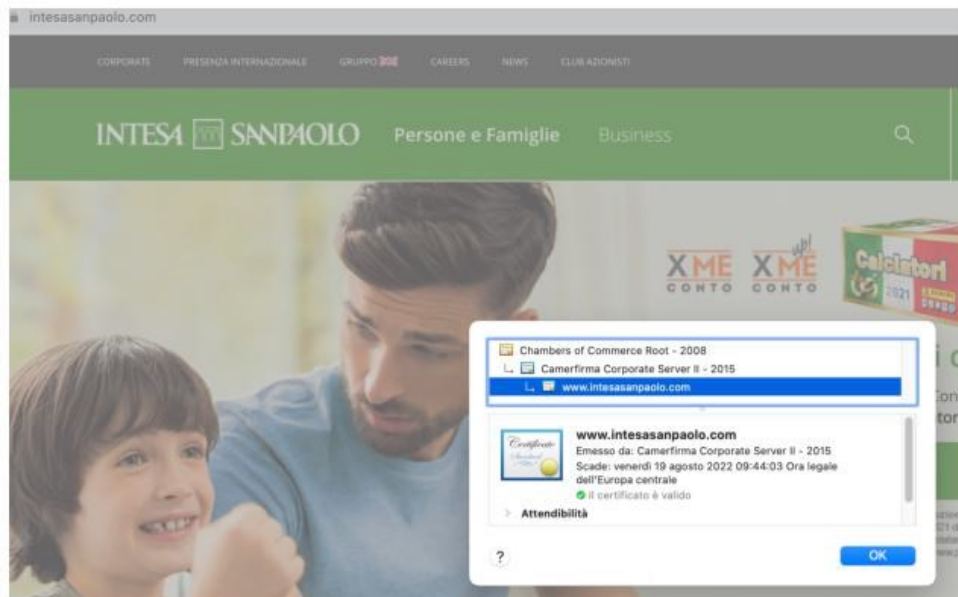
intesasanpaolo.com

CORPORATE PRESENZA INTERNAZIONALE GRUPPO ISP CAREERS NEWS CLUB AZIONISTI

INTESA SANPAOLO Persone e Famiglie Business

XME CONTO XME CONTO UP!

Calciatori 2021

Chambers of Commerce Root - 2008
Camerfirma Corporate Server II - 2015
www.intesasanpaolo.com

Certificate

www.intesasanpaolo.com
Emesso da: Camerfirma Corporate Server II - 2015
Scade: venerdì 19 agosto 2022 09:44:03 Ora legale dell'Europa centrale
Il certificato è valido

Attendibilità

?

OK